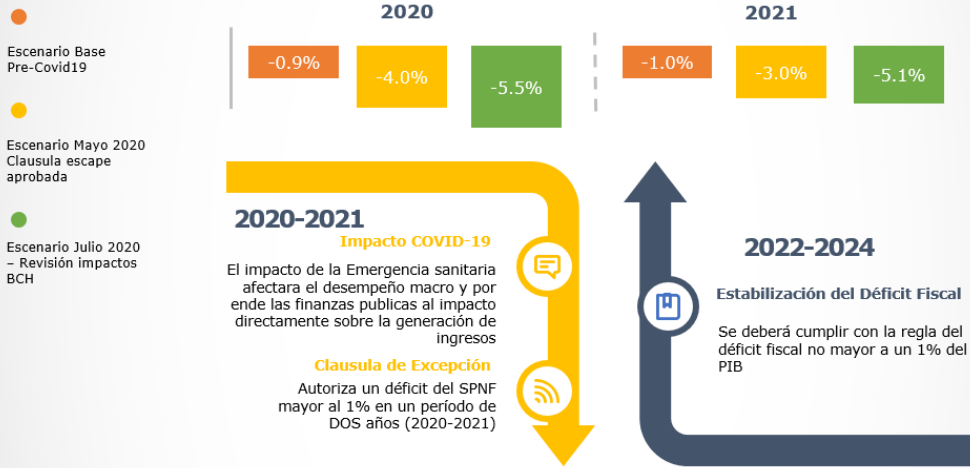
Escenario Base Pre-Covid19

Escenario Mayo 2020 Clausula escape aprobada

Escenario Julio 2020 – Revisión impactos BCH

2020

-0.9%

-4.0%

-5.5%

2021

-1.0%

-3.0%

-5.1%

2020-2021

Impacto COVID-19

El impacto de la Emergencia sanitaria afectara el desempeño macro y por ende las finanzas publicas al impacto directamente sobre la generación de ingresos

Clausula de Excepción

Autoriza un déficit del SPNF mayor al 1% en un período de DOS años (2020-2021)

2022-2024

Estabilización del Déficit Fiscal

Se deberá cumplir con la regla del déficit fiscal no mayor a un 1% del PIB